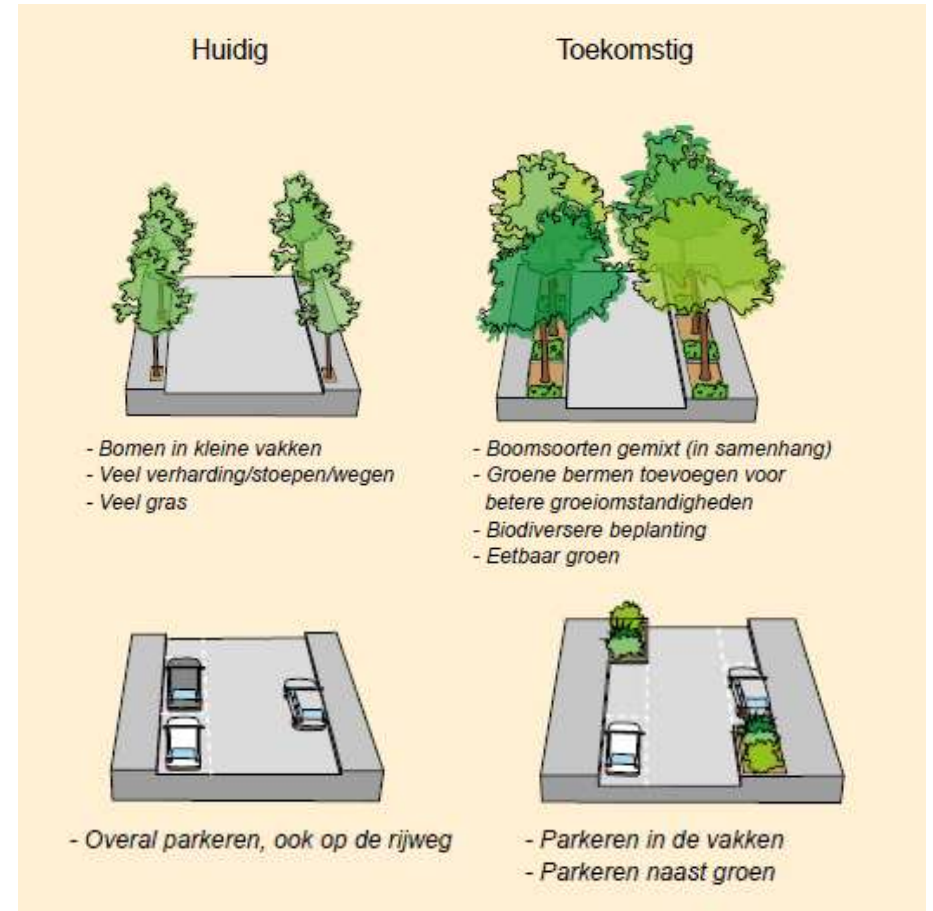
Huidig

Toekomstig

- Bomen in kleine vakken
- Veel verharding/stoepen/wegen
- Veel gras

- Boomsoorten gemixt (in samenhang)
- Groene bermen toevoegen voor betere groeiomstandigheden
- Biodiversere beplanting
- Eetbaar groen

- Overal parkeren, ook op de rijweg

- Parkeren in de vakken
- Parkeren naast groen